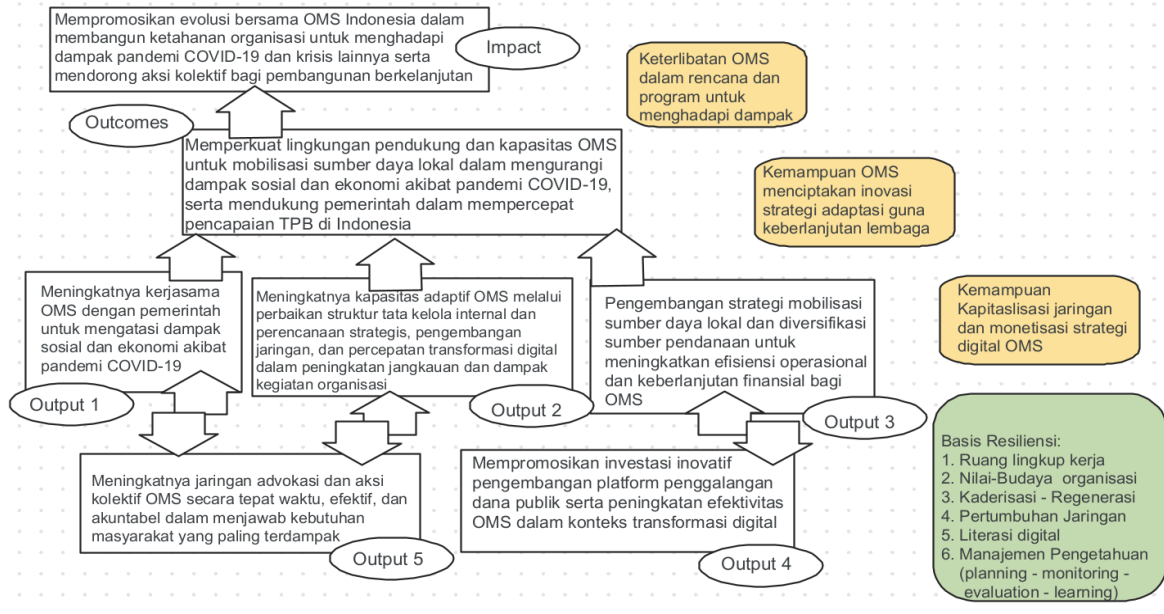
Mempromosikan evolusi bersama OMS Indonesia dalam membangun ketahanan organisasi untuk menghadapi dampak pandemi COVID-19 dan krisis lainnya serta mendorong aksi kolektif bagi pembangunan berkelanjutan

Impact

Keterlibatan OMS dalam rencana dan program untuk menghadapi dampak

Outcomes

Memperkuat lingkungan pendukung dan kapasitas OMS untuk mobilisasi sumber daya lokal dalam mengurangi dampak sosial dan ekonomi akibat pandemi COVID-19, serta mendukung pemerintah dalam mempercepat pencapaian TPB di Indonesia

Kemampuan OMS menciptakan inovasi strategi adaptasi guna keberlanjutan lembaga

Meningkatnya kerjasama OMS dengan pemerintah untuk mengatasi dampak sosial dan ekonomi akibat pandemi COVID-19

Output 1

Meningkatnya kapasitas adaptif OMS melalui perbaikan struktur tata kelola internal dan perencanaan strategis, pengembangan jaringan, dan percepatan transformasi digital dalam peningkatan jangkauan dan dampak kegiatan organisasi

Output 2

Pengembangan strategi mobilisasi sumber daya lokal dan diversifikasi sumber pendanaan untuk meningkatkan efisiensi operasional dan keberlanjutan finansial bagi OMS

Output 3

Kemampuan Kapitaslisasi jaringan dan monetisasi strategi digital OMS

Meningkatnya jaringan advokasi dan aksi kolektif OMS secara tepat waktu, efektif, dan akuntabel dalam menjawab kebutuhan masyarakat yang paling terdampak

Output 5

Mempromosikan investasi inovatif pengembangan platform penggalangan dana publik serta peningkatan efektivitas OMS dalam konteks transformasi digital

Output 4

Basis Resiliensi:
1. Ruang lingkup kerja
2. Nilai-Budaya organisasi
3. Kaderisasi - Regenerasi
4. Pertumbuhan Jaringan
5. Literasi digital
6. Manajemen Pengetahuan (planning - monitoring - evaluation - learning)